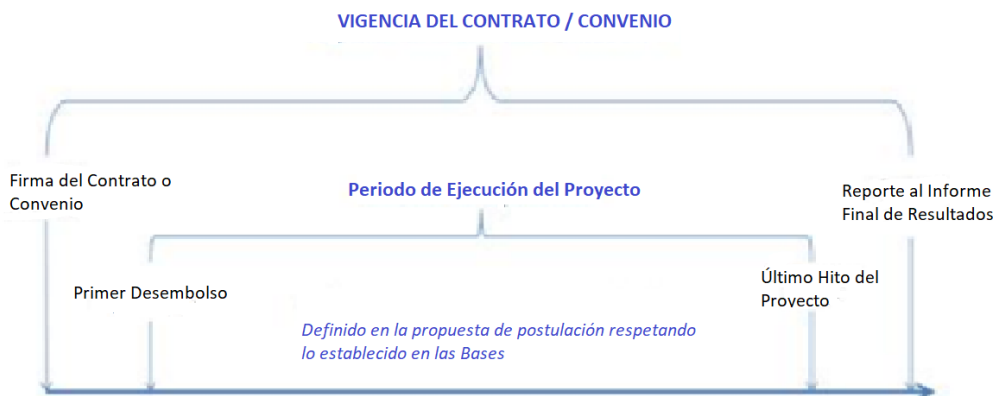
VIGENCIA DEL CONTRATO / CONVENIO

Firma del Contrato o Convenio

Periodo de Ejecución del Proyecto

Reporte al Informe Final de Resultados

Primer Desembolso

Último Hito del Proyecto

Definido en la propuesta de postulación respetando lo establecido en las Bases